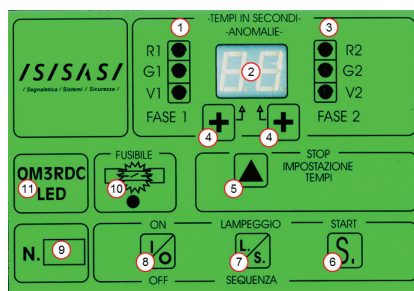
1

-TEMPI IN SECONDI-
-ANOMALIE-

3

/S/SAS/
/ Segnaletica / Sistemi / Sicurezza /

R1
G1
V1

2

R2
G2
V2

FASE 1

4

4

FASE 2

OM3RDC
LED
11

FUSIBILE
10

STOP
IMPOSTAZIONE
TEMPI
5

N.
9

ON
LAMPEGGIO
START

I
O
8

L
S.
7

S.
6

OFF
SEQUENZA